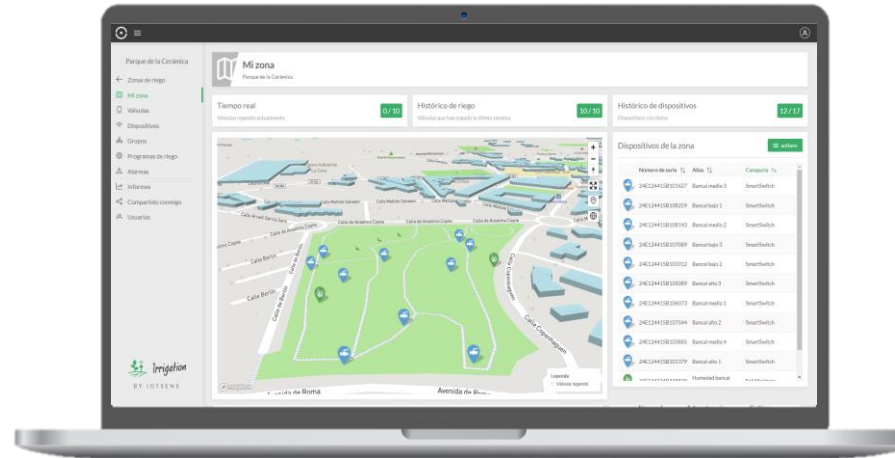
Parque de la Cerámica
← Zonas de riego
Mi zona
Válvulas
Dispositivos
Grupos
Programas de riego
Alarmas
Informes
Compartido conmigo
Usuarios

Irrigation
BY IOTSENS

Mi zona
Parque de la Cerámica

Tiempo real
Válvulas regando actualmente
0/10

Histórico de riego
Válvulas que han regado la última semana
10/10

Histórico de dispositivos
Dispositivos con datos
12/17

Dispositivos de la zona
acciones

| Número de serie | Alias | Categoría |
|---|---|---|
| 24E124415B101627 | Bancal medio 3 | SmartSwitch |
| 24E124415B108259 | Bancal bajo 1 | SmartSwitch |
| 24E124415B108143 | Bancal medio 2 | SmartSwitch |
| 24E124415B107089 | Bancal bajo 3 | SmartSwitch |
| 24E124415B103312 | Bancal bajo 2 | SmartSwitch |
| 24E124415B103089 | Bancal alto 3 | SmartSwitch |
| 24E124415B106073 | Bancal medio 1 | SmartSwitch |
| 24E124415B107544 | Bancal alto 2 | SmartSwitch |
| 24E124415B103885 | Bancal medio 4 | SmartSwitch |
| 24E124415B101379 | Bancal alto 1 | SmartSwitch |
| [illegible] | Humedad bancal | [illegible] |

Calle Arzobispo Fabián y Fuero
Calle de Avelino Coyne
Calle Berlín
Calle Copenhague
Avenida de Roma
Avenida de Roma
Leyenda
Válvula regando